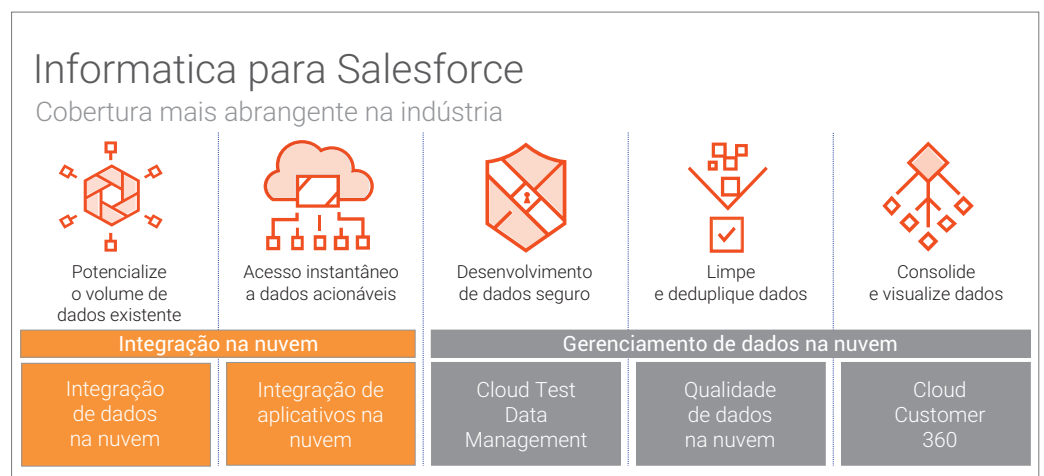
Informatica para Salesforce
Cobertura mais abrangente na indústria

Potencialize o volume de dados existente

Acesso instantâneo a dados acionáveis

Desenvolvimento de dados seguro

Limpe e deduplique dados

Consolide e visualize dados

Integração na nuvem

Gerenciamento de dados na nuvem

Integração de dados na nuvem

Integração de aplicativos na nuvem

Cloud Test Data Management

Qualidade de dados na nuvem

Cloud Customer 360